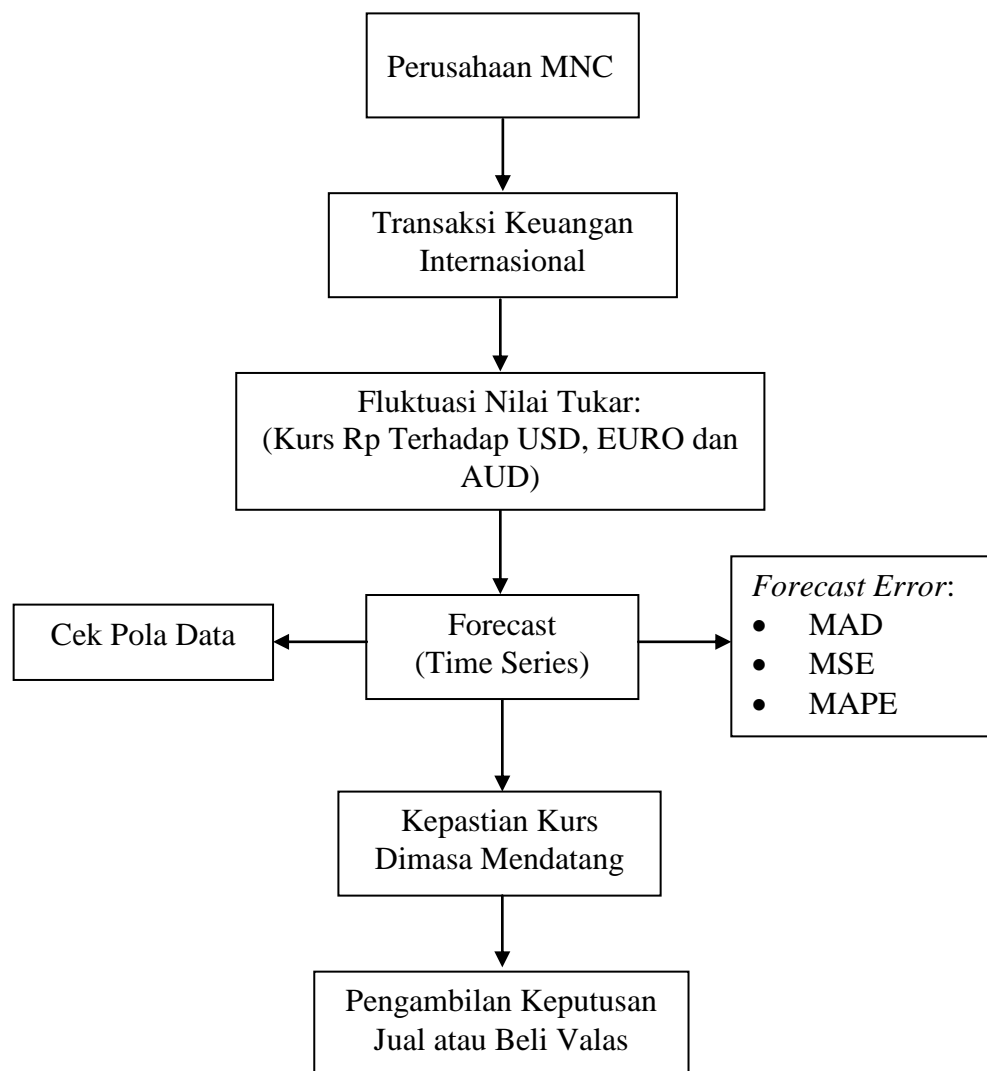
Perusahaan MNC

Transaksi Keuangan Internasional

Fluktuasi Nilai Tukar: (Kurs Rp Terhadap USD, EURO dan AUD)

Cek Pola Data

Forecast (Time Series)

Forecast Error:
- MAD
- MSE
- MAPE

Kepastian Kurs Dimasa Mendatang

Pengambilan Keputusan Jual atau Beli Valas